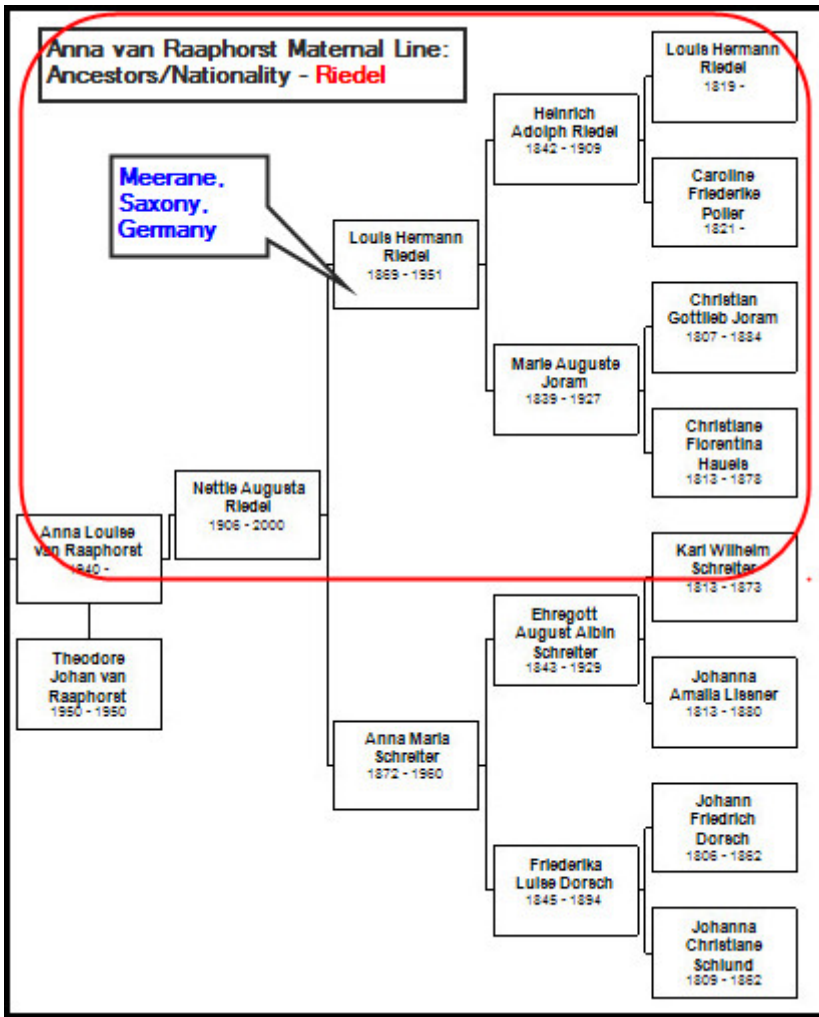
Anna van Raaphorst Maternal Line: Ancestors/Nationality - Riedel

Meerane, Saxony, Germany

Anna Louise van Raaphorst
1940 -

Theodore Johan van Raaphorst
1950 - 1950

Nettie Augusta Riedel
1906 - 2000

Louis Hermann Riedel
1869 - 1951

Anna Maria Schreiter
1872 - 1960

Heinrich Adolph Riedel
1842 - 1909

Marie Auguste Joram
1839 - 1927

Ehregott August Albin Schreiter
1843 - 1929

Friederika Luise Dorsch
1845 - 1894

Louis Hermann Riedel
1819 -

Caroline Friederike Poller
1821 -

Christian Gottlieb Joram
1807 - 1884

Christiane Florentina Hauels
1813 - 1878

Karl Wilhelm Schreiter
1813 - 1873

Johanna Amalia Lissner
1813 - 1880

Johann Friedrich Dorsch
1806 - 1862

Johanna Christiane Schlund
1809 - 1862